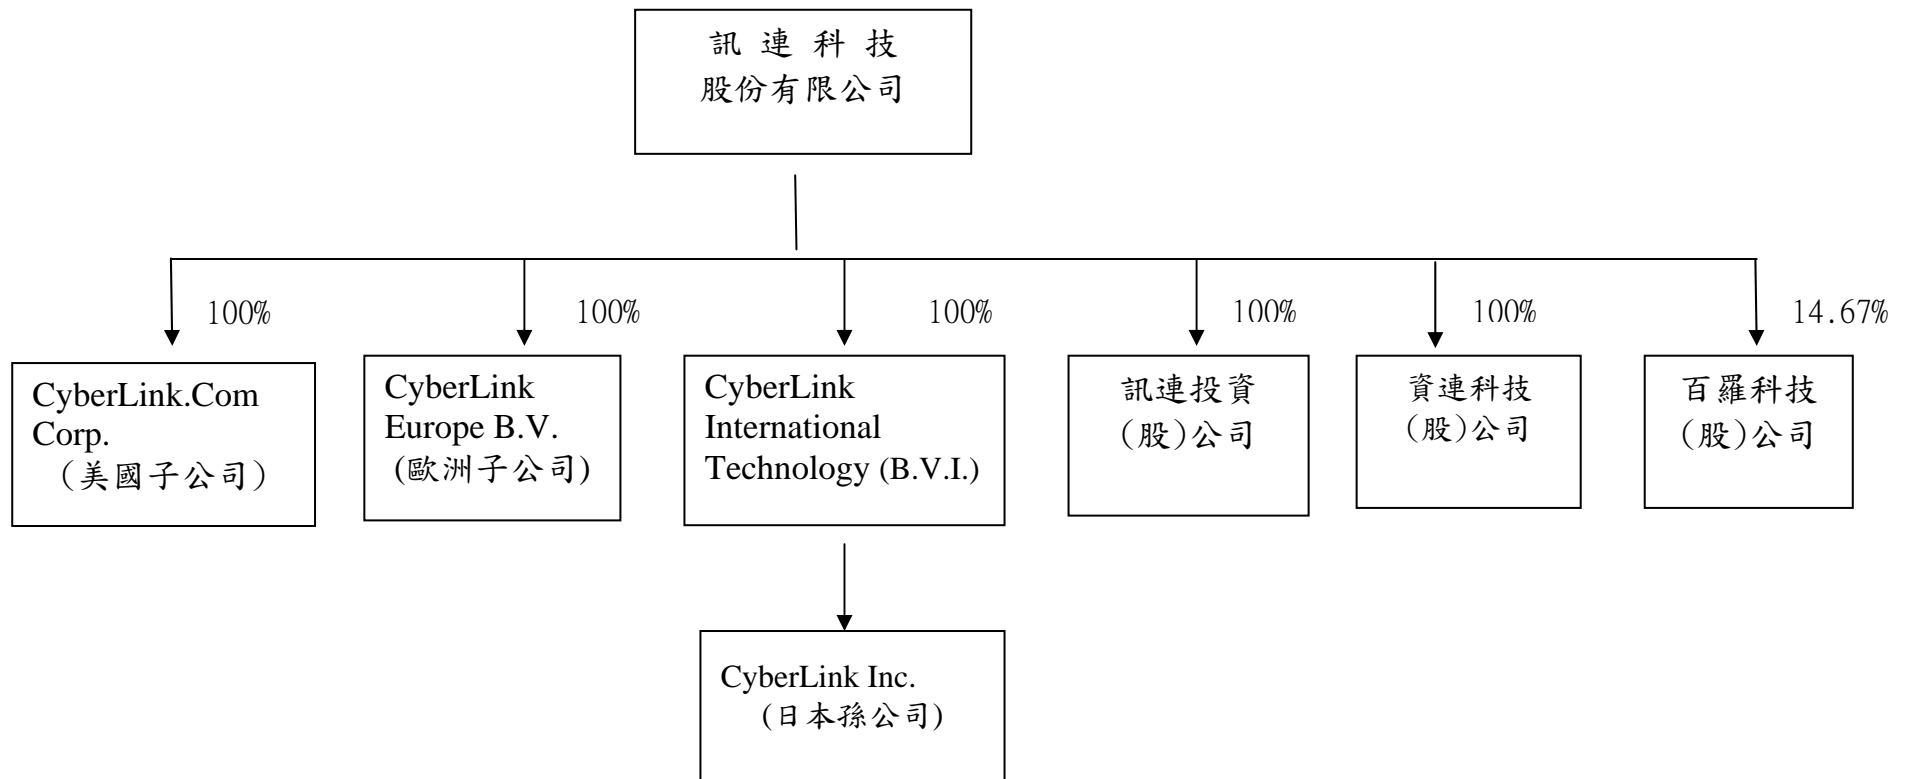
訊 連 科 技
股份有限公司

100%

CyberLink.Com Corp.
（美國子公司）

100%

CyberLink Europe B.V.
(歐洲子公司)

100%

CyberLink International Technology (B.V.I.)

CyberLink Inc.
(日本孫公司)

100%

訊連投資
(股)公司

100%

資連科技
(股)公司

14.67%

百羅科技
(股)公司